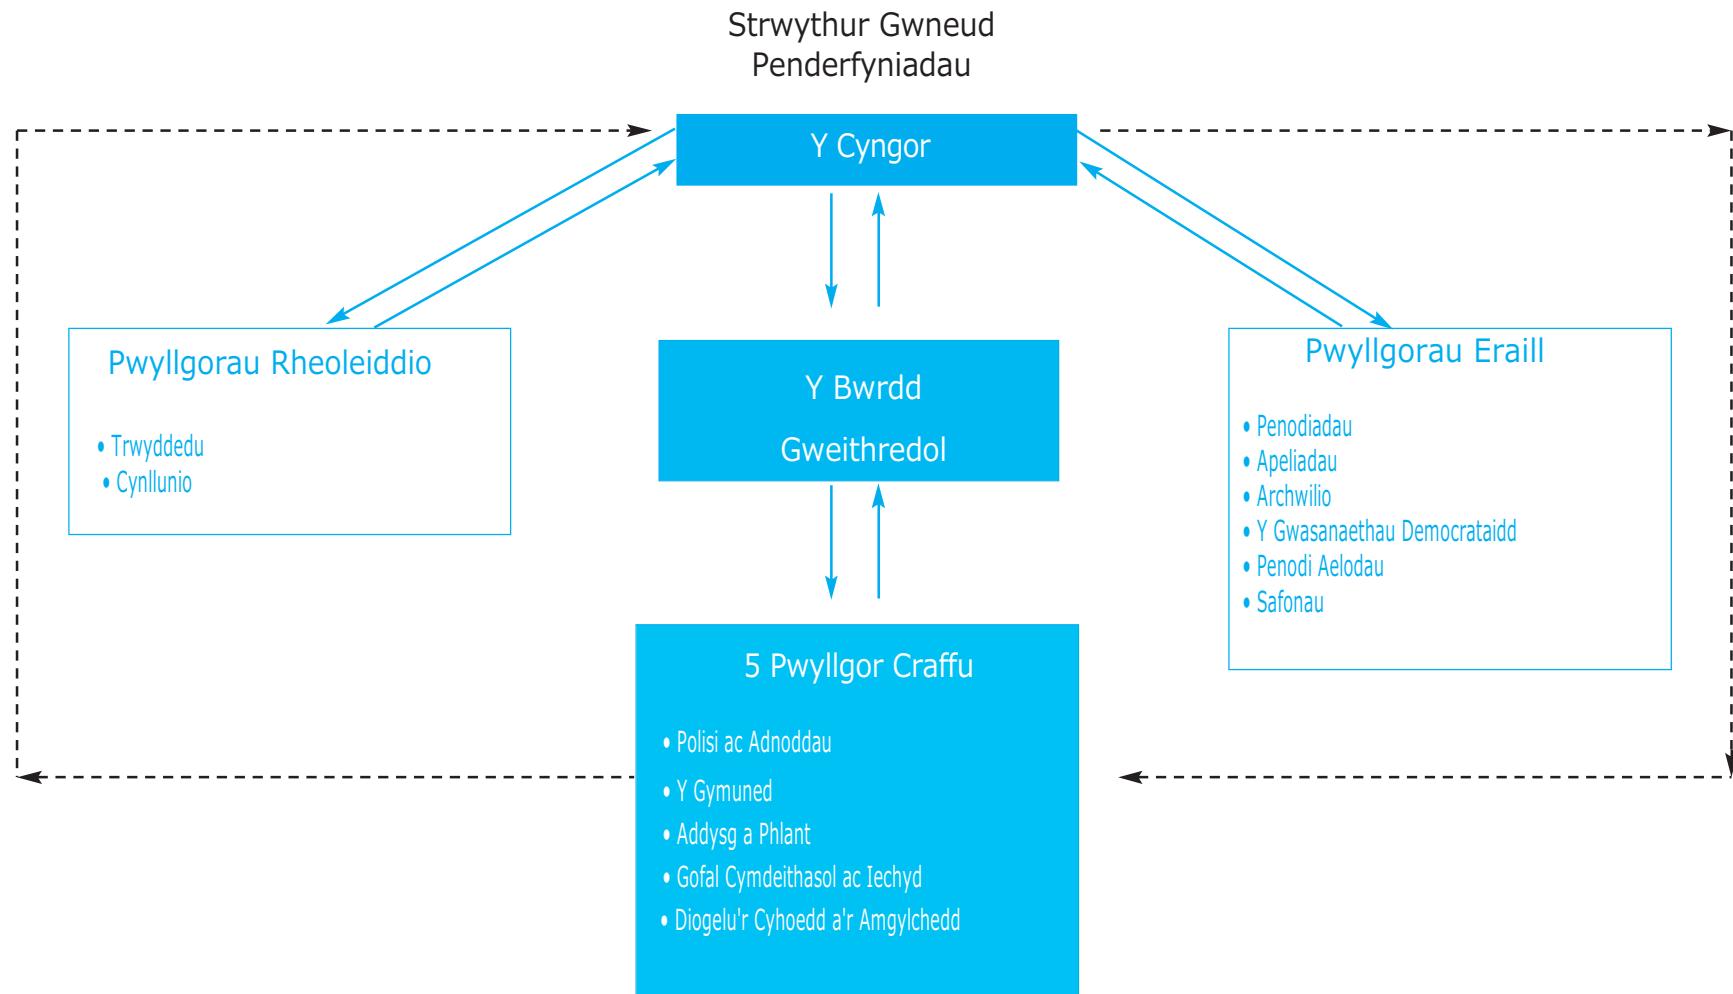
Strwythur Gwneud
Penderfyniadau

Y Cyngor

Pwyllgorau Rheoleiddio

• Trwyddedu
• Cynllunio

Y Bwrdd
Gweithredol

Pwyllgorau Eraill

• Penodiadau
• Apeliadau
• Archwilio
• Y Gwasanaethau Democrataidd
• Penodi Aelodau
• Safonau

5 Pwyllgor Craffu

• Polisi ac Adnoddau
• Y Gymuned
• Addysg a Phlant
• Gofal Cymdeithasol ac Iechyd
• Diogelu'r Cyhoedd a'r Amgylchedd